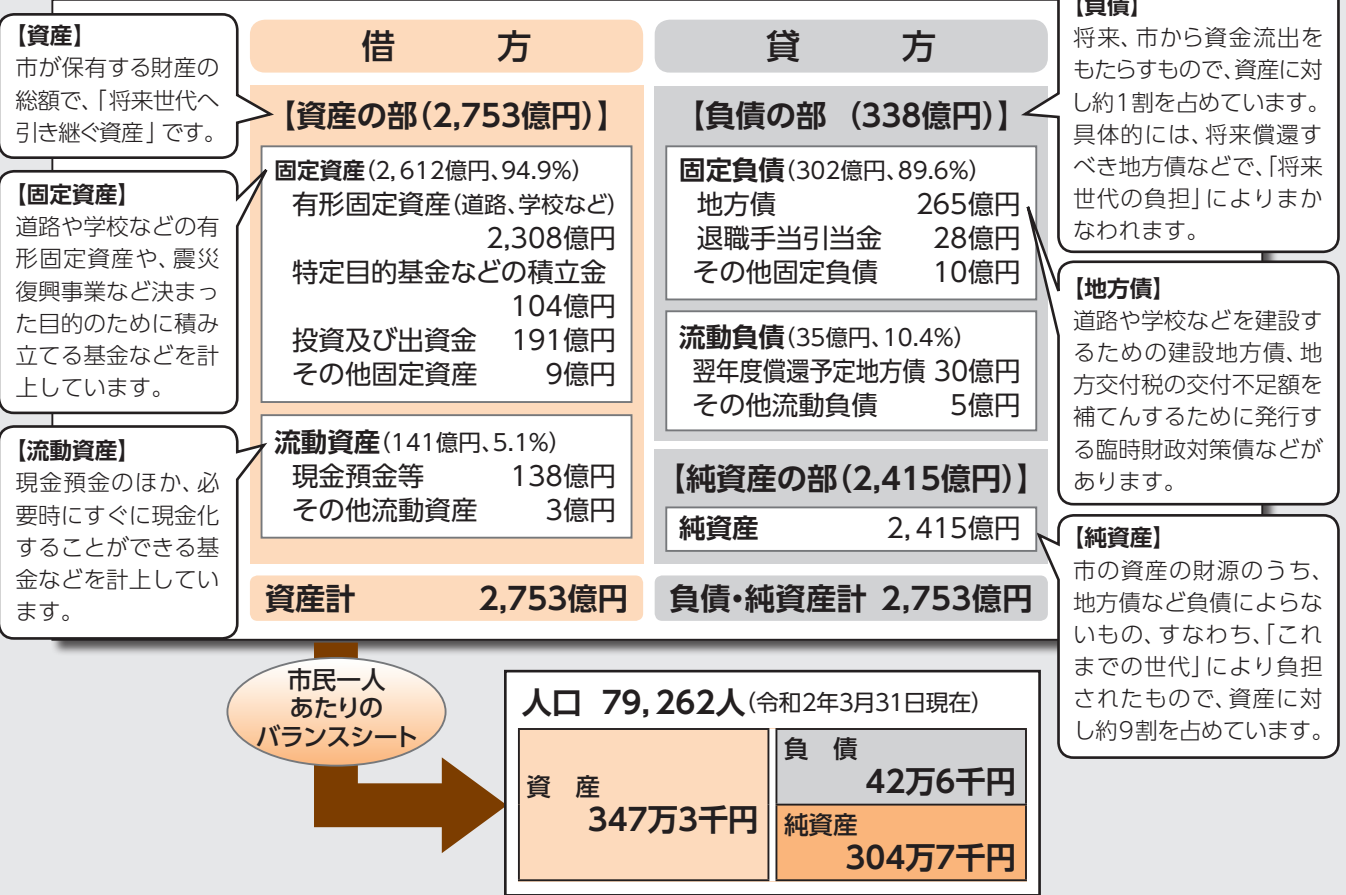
【資産】
市が保有する財産の総額で、「将来世代へ引き継ぐ資産」です。

【固定資産】
道路や学校などの有形固定資産や、震災復興事業など決まった目的のために積み立てる基金などを計上しています。

【流動資産】
現金預金のほか、必要時にすぐに現金化することができる基金などを計上しています。

借方

【資産の部(2,753億円)】

固定資産(2,612億円、94.9%)
有形固定資産(道路、学校など) 2,308億円
特定目的基金などの積立金 104億円
投資及び出資金 191億円
その他固定資産 9億円

流動資産(141億円、5.1%)
現金預金等 138億円
その他流動資産 3億円

資産計 2,753億円

貸方

【負債の部 (338億円)】

固定負債(302億円、89.6%)
地方債 265億円
退職手当引当金 28億円
その他固定負債 10億円

流動負債(35億円、10.4%)
翌年度償還予定地方債 30億円
その他流動負債 5億円

【純資産の部(2,415億円)】
純資産 2,415億円

負債・純資産計 2,753億円

【負債】
将来、市から資金流出をもたらすもので、資産に対し約1割を占めています。具体的には、将来償還すべき地方債などで、「将来世代の負担」によりまかなわれます。

【地方債】
道路や学校などを建設するための建設地方債、地方交付税の交付不足額を補てんするために発行する臨時財政対策債などがあります。

【純資産】
市の資産の財源のうち、地方債など負債によらないもの、すなわち、「これまでの世代」により負担されたもので、資産に対し約9割を占めています。

市民一人あたりのバランスシート

人口 79,262人(令和2年3月31日現在)

資 産
347万3千円

負 債
42万6千円

純資産
304万7千円